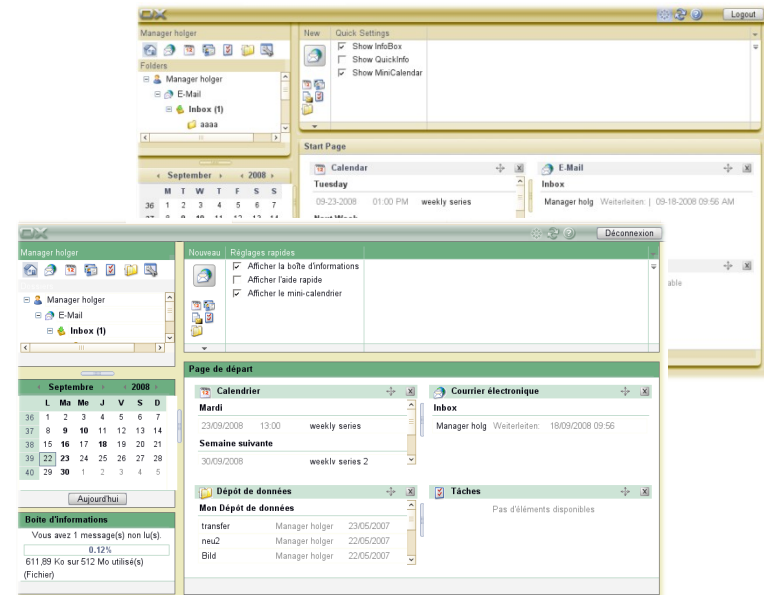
OX
Logout
Manager holger
Folders
Manager holger
E-Mail
Inbox (1)
aaaa
New
Quick Settings
Show InfoBox
Show QuickInfo
Show MiniCalendar
Start Page
Calendar
Tuesday
09-23-2008 01:00 PM weekly series
E-Mail
Inbox
Manager holg Weiterleiten: | 09-18-2008 09:56 AM
September 2008
M T W T F S S
36 1 2 3 4 5 6 7

OX
Déconnexion
Manager holger
Manager holger
E-Mail
Inbox (1)
Nouveau
Réglages rapides
Afficher la boîte d'informations
Afficher l'aide rapide
Afficher le mini-calendrier
Page de départ
Calendrier
Mardi
23/09/2008 13:00 weekly series
Semaine suivante
30/09/2008 weekly series 2
Courrier électronique
Inbox
Manager holg Weiterleiten: 18/09/2008 09:56
Dépôt de données
Mon Dépôt de données
transfer Manager holger 23/05/2007
neu2 Manager holger 22/05/2007
Bild Manager holger 22/05/2007
Tâches
Pas d'éléments disponibles
Septembre 2008
| | L | Ma | Me | J | V | S | D |
|---|---|---|---|---|---|---|---|
| 36 | 1 | 2 | 3 | 4 | 5 | 6 | 7 |
| 37 | 8 | 9 | 10 | 11 | 12 | 13 | 14 |
| 38 | 15 | 16 | 17 | 18 | 19 | 20 | 21 |
| 39 | 22 | 23 | 24 | 25 | 26 | 27 | 28 |
| 40 | 29 | 30 | 1 | 2 | 3 | 4 | 5 |
Aujourd'hui
Boîte d'informations
Vous avez 1 message(s) non lu(s).
0.12%
611,89 Ko sur 512 Mo utilisé(s) (Fichier)